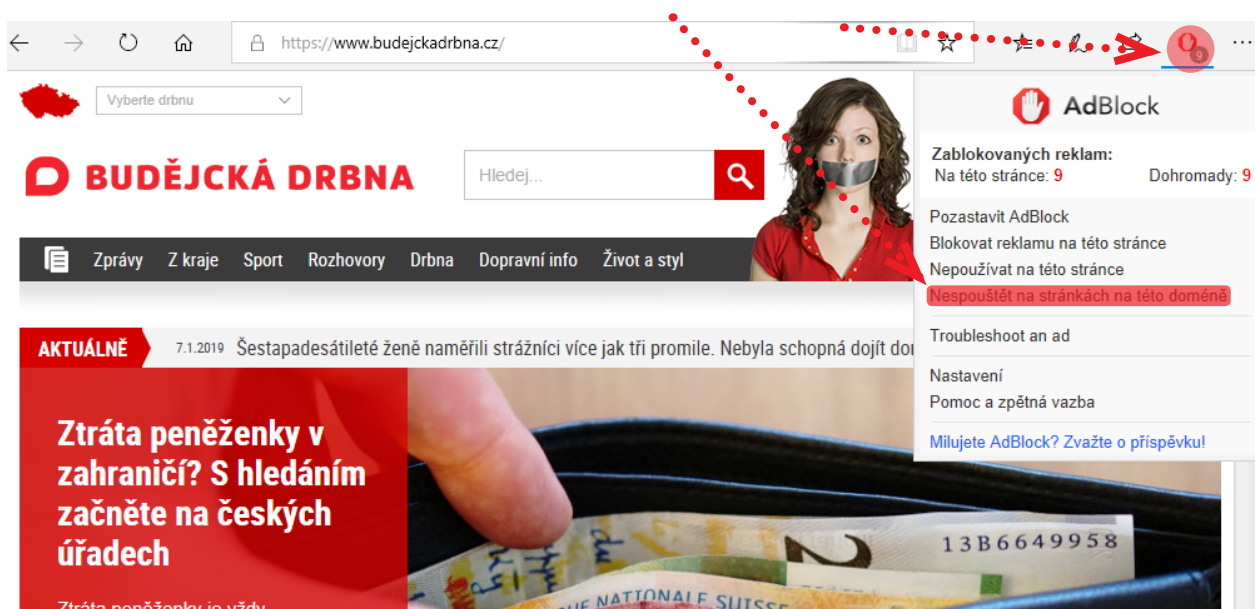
https://www.budejckadrbna.cz/

Vyberte drbnu

BUDĚJCKÁ DRBNA

Hledej...

Zprávy Z kraje Sport Rozhovory Drbna Dopravní info Život a styl

AKTUÁLNĚ 7.1.2019 Šestapadesátileté ženě naměřili strážníci více jak tři promile. Nebyla schopná dojít do

Ztráta peněženky v zahraničí? S hledáním začněte na českých úřadech

Ztráta peněženky je vždy

13B6649958

NATIONALE SUISSE

AdBlock

Zablokovaných reklam:
Na této stránce: 9 Dohromady: 9

Pozastavit AdBlock
Blokovat reklamu na této stránce
Nepoužívat na této stránce
Nespouštět na stránkách na této doméně

Troubleshoot an ad

Nastavení
Pomoc a zpětná vazba

Milujete AdBlock? Zvažte o příspěvku!